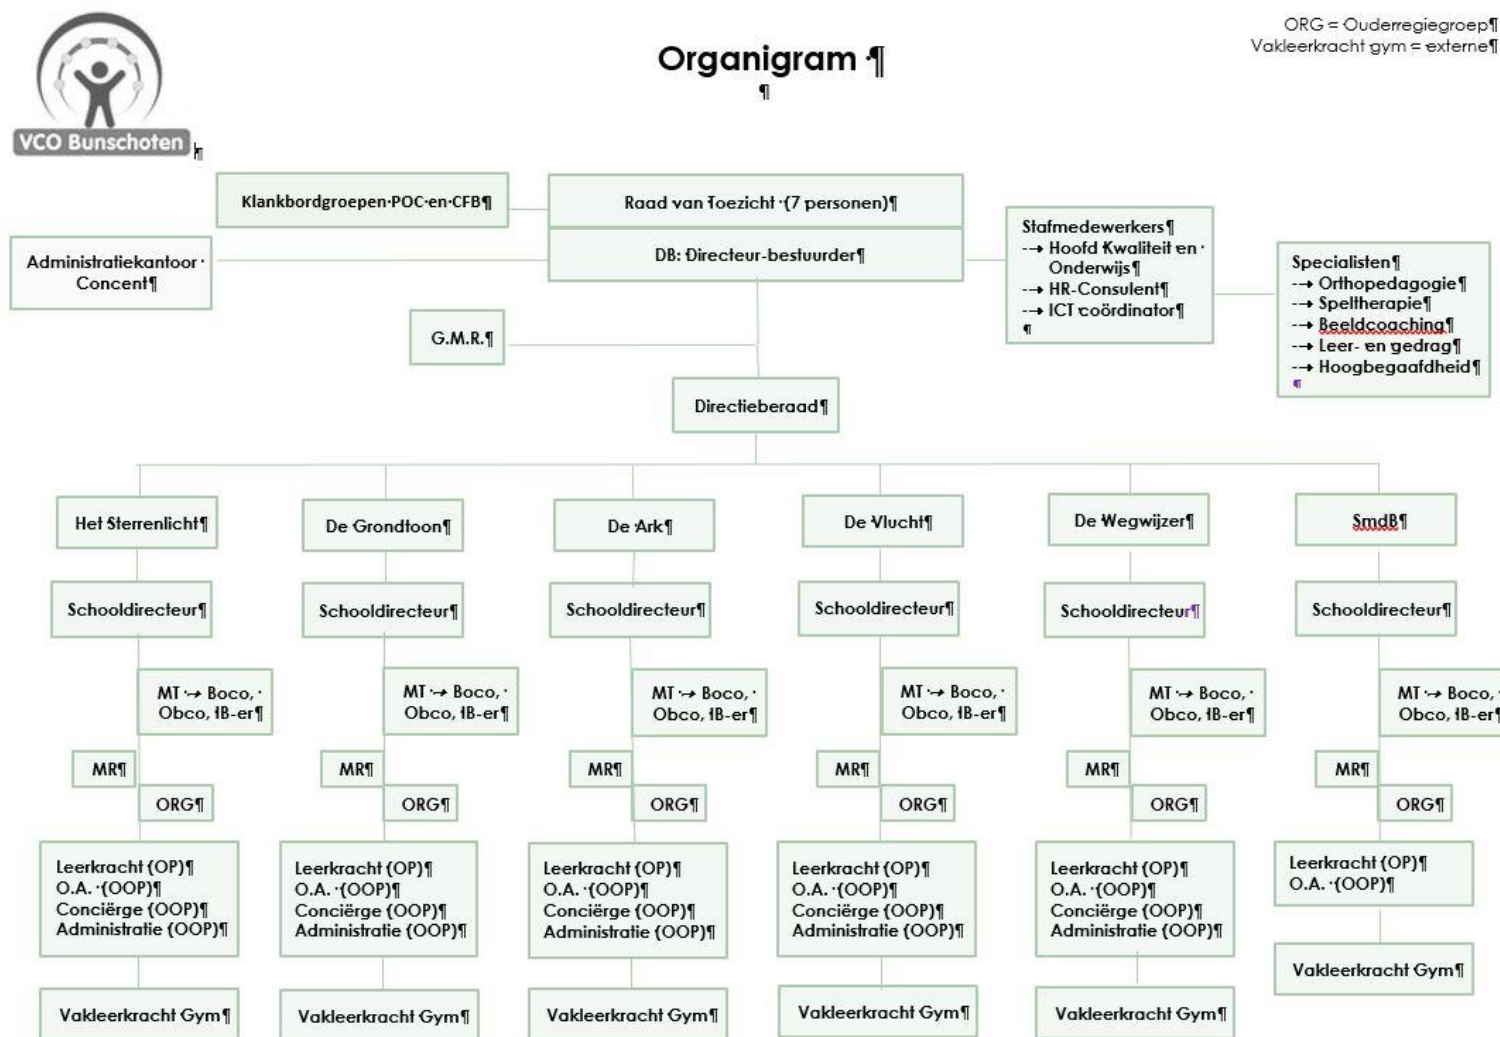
VCO Bunschoten

Organigram ¶

¶

ORG = Ouderregiegroep¶
Vakleerkracht gym = externe¶

Klankbordgroepen POC en CFB¶

Raad van Toezicht (7 personen)¶

DB: Directeur-bestuurder¶

Administratiekantoor Concent¶

Stafmedewerkers¶
→ Hoofd Kwaliteit en Onderwijs¶
→ HR-Consulent¶
→ ICT coördinator¶
¶

Specialisten¶
→ Orthopedagogie¶
→ Speltherapie¶
→ Beeldcoaching¶
→ Leer- en gedrag¶
→ Hoogbegaafdheid¶
¶

G.M.R.¶

Directieberaad¶

Het Sterrenlicht¶

Schooldirecteur¶

MT → Boco, Obco, IB-er¶

MR¶

ORG¶

Leerkracht (OP)¶
O.A. (OOP)¶
Conciërge (OOP)¶
Administratie (OOP)¶

Vakleerkracht Gym¶

De Grondtoon¶

Schooldirecteur¶

MT → Boco, Obco, IB-er¶

MR¶

ORG¶

Leerkracht (OP)¶
O.A. (OOP)¶
Conciërge (OOP)¶
Administratie (OOP)¶

Vakleerkracht Gym¶

De Ark¶

Schooldirecteur¶

MT → Boco, Obco, IB-er¶

MR¶

ORG¶

Leerkracht (OP)¶
O.A. (OOP)¶
Conciërge (OOP)¶
Administratie (OOP)¶

Vakleerkracht Gym¶

De Vlucht¶

Schooldirecteur¶

MT → Boco, Obco, IB-er¶

MR¶

ORG¶

Leerkracht (OP)¶
O.A. (OOP)¶
Conciërge (OOP)¶
Administratie (OOP)¶

Vakleerkracht Gym¶

De Wegwijzer¶

Schooldirecteur¶

MT → Boco, Obco, IB-er¶

MR¶

ORG¶

Leerkracht (OP)¶
O.A. (OOP)¶
Conciërge (OOP)¶
Administratie (OOP)¶

Vakleerkracht Gym¶

SmdB¶

Schooldirecteur¶

MT → Boco, Obco, IB-er¶

MR¶

ORG¶

Leerkracht (OP)¶
O.A. (OOP)¶

Vakleerkracht Gym¶